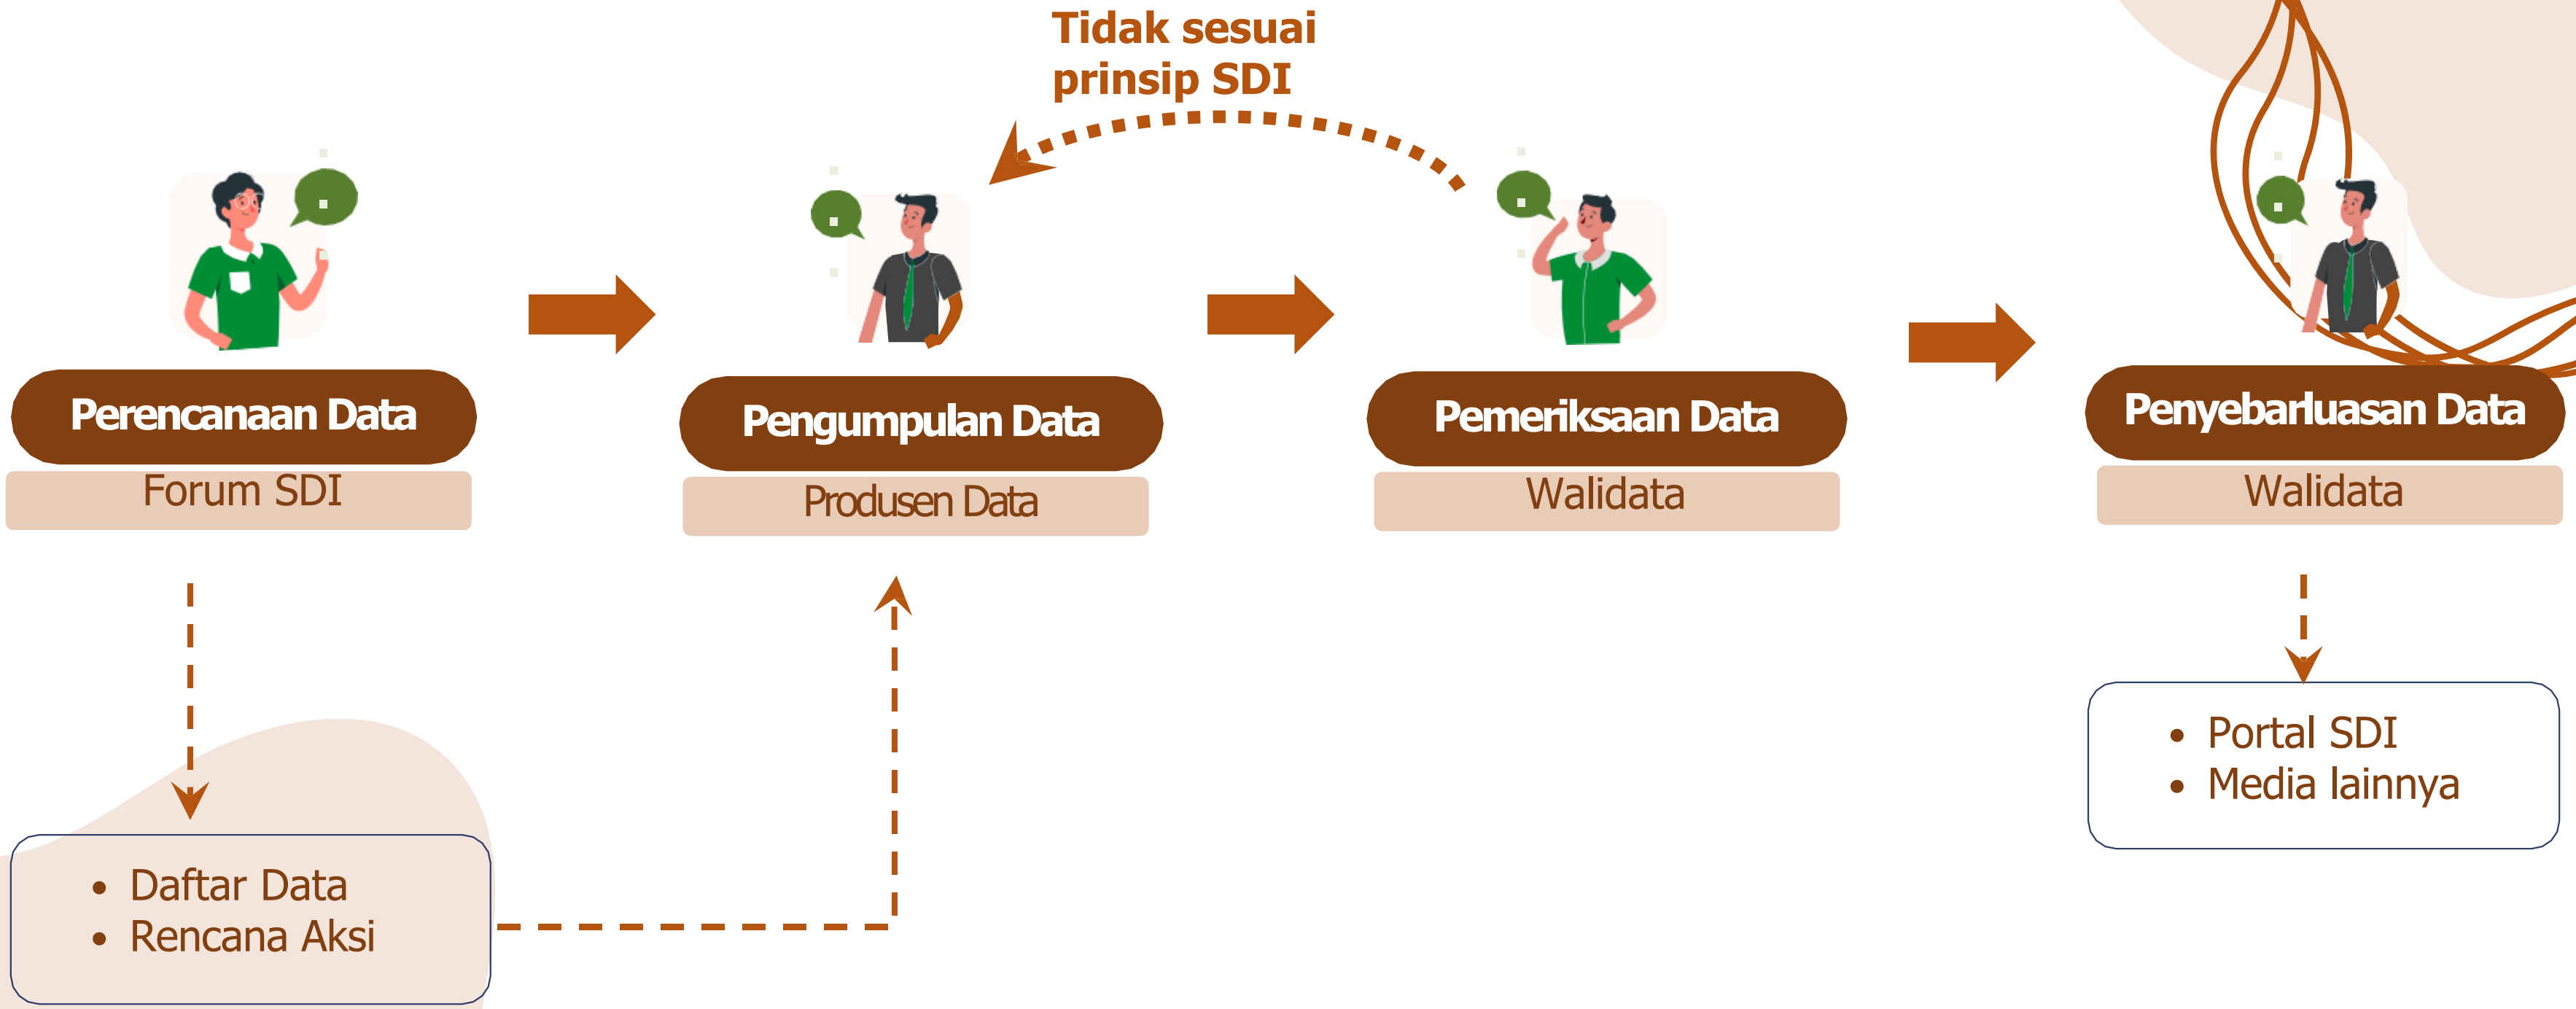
Tidak sesuai prinsip SDI

Perencanaan Data
Forum SDI

Pengumpulan Data
Produsen Data

Pemeriksaan Data
Walidata

Penyebarluasan Data
Walidata

- Daftar Data
- Rencana Aksi

- Portal SDI
- Media lainnya